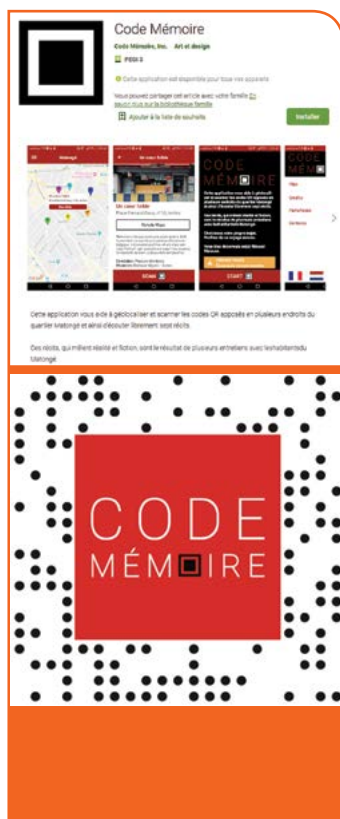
Code Mémoire

Code Mémoire, Inc. Art et design

PEGI 3

Cette application est disponible pour tous vos appareils

Vous pouvez partager cet article avec votre famille En savoir plus sur la bibliothèque famille

Ajouter à la liste de souhaits

Installer

Matongé

Un coeur belge

Visiter Plans

START

CODE MÉMOIRE

Cette application vous aide à géolocaliser et scanner les codes QR apposés en plusieurs endroits du quartier Matongé et ainsi d'écouter librement sept récits.

Ces récits, qui mêlent réalité et fiction, sont le résultat de plusieurs entretiens avec les habitants du Matongé.

CODE MÉMOIRE